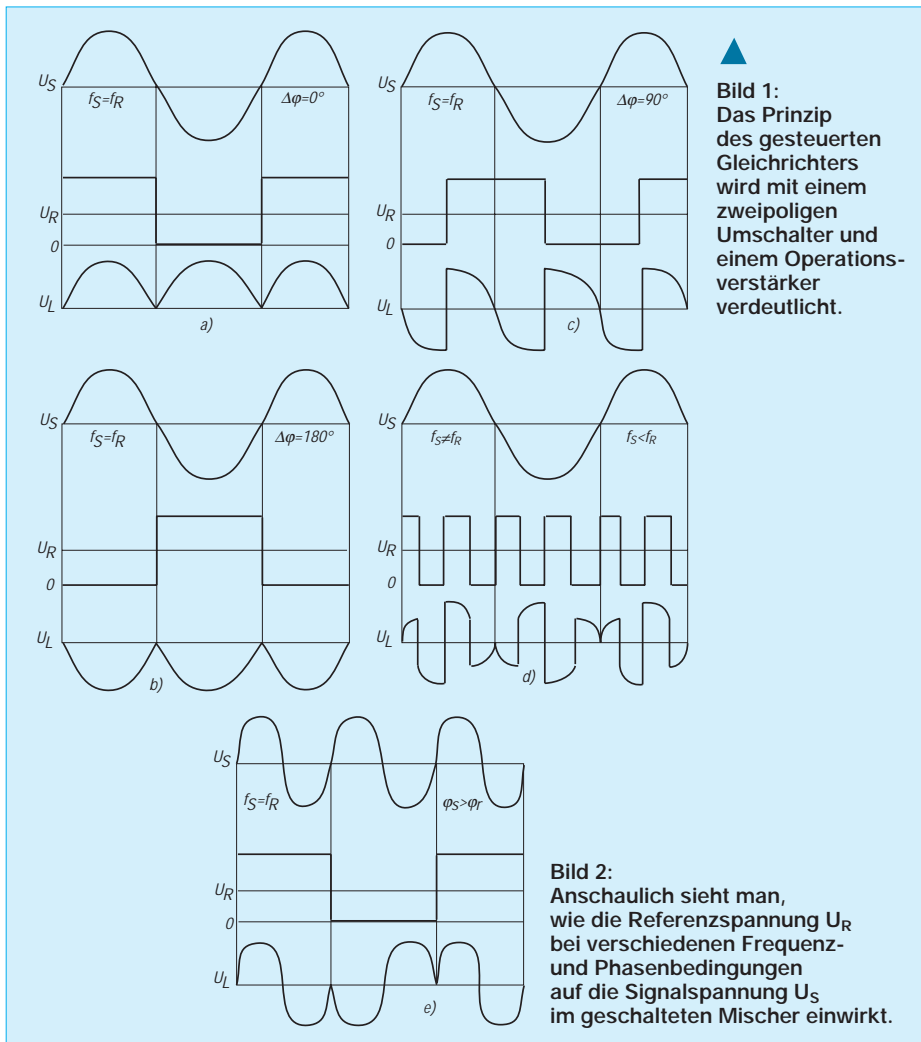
$U_S$
$f_S=f_R$
$\Delta\varphi=0°$
$U_R$
$0$
$U_L$
a)

$U_S$
$f_S=f_R$
$\Delta\varphi=90°$
$U_R$
$0$
$U_L$
c)

Bild 1:
Das Prinzip des gesteuerten Gleichrichters wird mit einem zweipoligen Umschalter und einem Operationsverstärker verdeutlicht.

$U_S$
$f_S=f_R$
$\Delta\varphi=180°$
$U_R$
$0$
$U_L$
b)

$U_S$
$f_S\neq f_R$
$f_S<f_R$
$U_R$
$0$
$U_L$
d)

$U_S$
$f_S=f_R$
$\varphi_S>\varphi_r$
$U_R$
$0$
$U_L$
e)

Bild 2:
Anschaulich sieht man, wie die Referenzspannung $U_R$ bei verschiedenen Frequenz- und Phasenbedingungen auf die Signalspannung $U_S$ im geschalteten Mischer einwirkt.